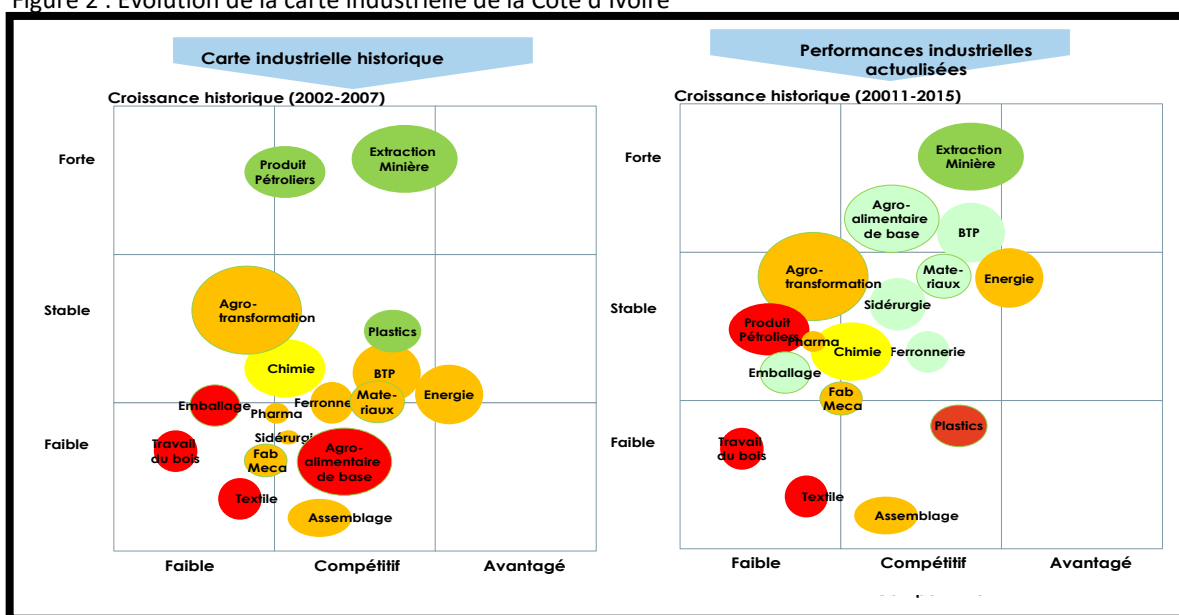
Figure 2 : Evolution de la carte industrielle de la Côte d'Ivoire

Carte industrielle historique

Croissance historique (2002-2007)

Forte
Stable
Faible

Produit Pétroliers
Extraction Minière
Agro-transformation
Plastics
Chimie
BTP
Emballage
Pharma
Ferronnerie
Mate-riaux
Energie
Travail du bois
Sidérurgie
Fab Meca
Agro-alimentaire de base
Textile
Assemblage

Faible
Compétitif
Avantagé

Performances industrielles actualisées

Croissance historique (20011-2015)

Forte
Stable
Faible

Extraction Minière
Agro-alimentaire de base
BTP
Agro-transformation
Mate-riaux
Energie
Sidérurgie
Produit Pétroliers
Pharma
Chimie
Ferronnerie
Emballage
Fab Meca
Plastics
Travail du bois
Textile
Assemblage

Faible
Compétitif
Avantagé